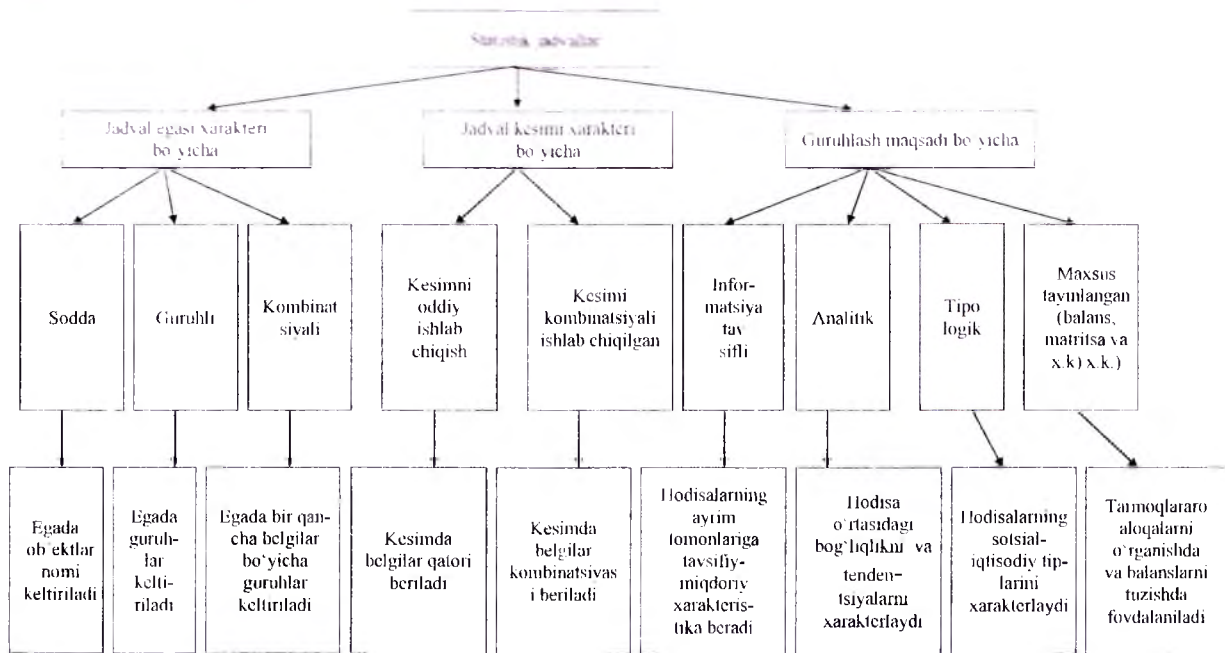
Statistik jadvallar

Jadval egasi xarakteri bo`yicha

Jadval kesimi xarakteri bo`yicha

Guruhlash maqsadi bo`yicha

Sodda

Guruhli

Kombinatsiyali

Kesimni oddiy ishlab chiqish

Kesimi kombinatsiyali ishlab chiqilgan

Informatsiya tavsifli

Analitik

Tipologik

Maxsus tayinlangan (balans, matritsa va x.k) x.k.)

Egada ob`ektlar nomi keltiriladi

Egada guruhlar keltiriladi

Egada bir qancha belgilar bo`yicha guruhlar keltiriladi

Kesimda belgilar qatori beriladi

Kesimda belgilar kombinatsiyasi beriladi

Hodisalarning ayrim tomonlariga tavsifiy-miqdoriy xarakteristika beradi

Hodisa o`rtasidagi bog`liqlikni va tendentsiyalarni xarakterlaydi

Hodisalarning sotsial-iqtisodiy tiplarini xarakterlaydi

Tarmoqlararo aloqalarni o`rganishda va balanslarni tuzishda foydalaniladi